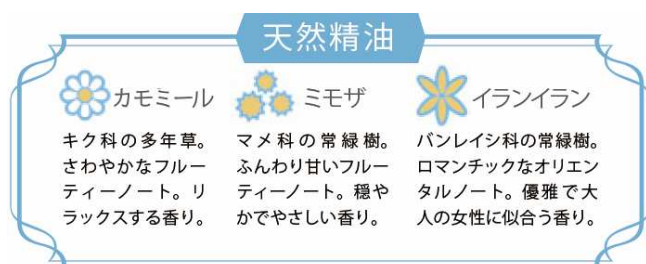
天然精油

カモミール

キク科の多年草。さわやかなフルーティーノート。リラックスする香り。

ミモザ

マメ科の常緑樹。ふんわり甘いフルーティーノート。穏やかでやさしい香り。

イランイラン

バンレイシ科の常緑樹。ロマンチックなオリエンタルノート。優雅で大人の女性に似合う香り。